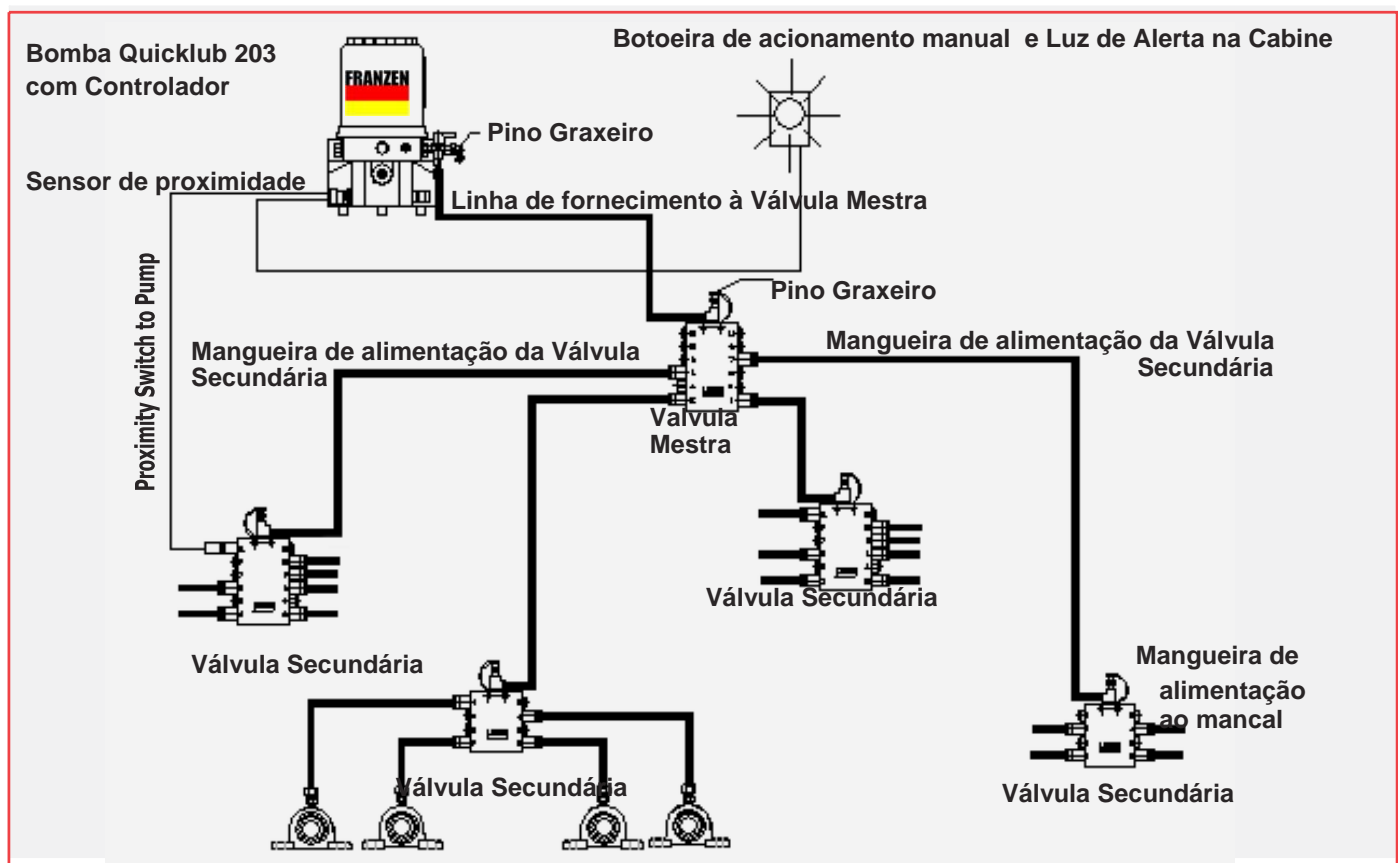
Bomba Quicklub 203
com Controlador

FRANZEN

Botoeira de acionamento manual e Luz de Alerta na Cabine

Pino Graxeiro

Sensor de proximidade

Linha de fornecimento à Válvula Mestra

Pino Graxeiro

Proximity Switch to Pump

Mangueira de alimentação da Válvula Secundária

Mangueira de alimentação da Válvula Secundária

Válvula Mestra

Válvula Secundária

Válvula Secundária

Mangueira de alimentação ao mancal

Válvula Secundária

Válvula Secundária